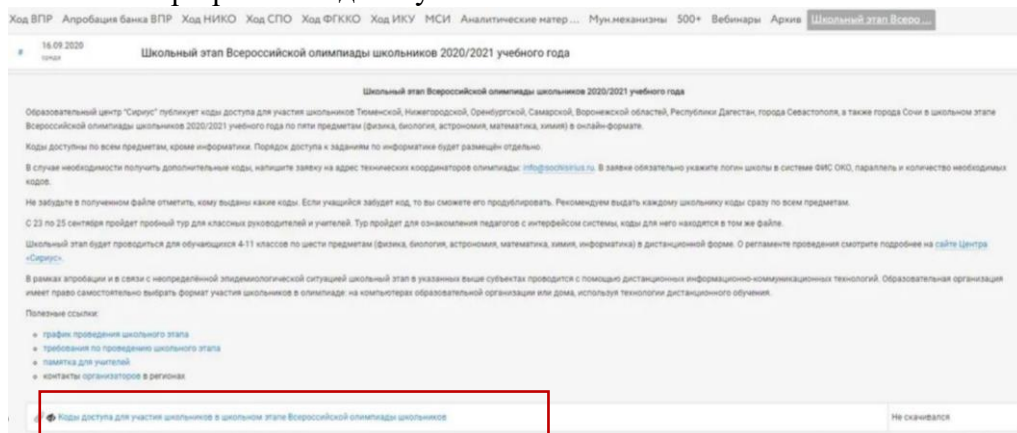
Ход ВПР Апробация банка ВПР Ход НИКО Ход СПО Ход ФГККО Ход ИКУ МСИ Аналитические матер... Мун.механизмы 500+ Вебинары Архив Школьный этап Всеро...

16.09.2020 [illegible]

Школьный этап Всероссийской олимпиады школьников 2020/2021 учебного года

Школьный этап Всероссийской олимпиады школьников 2020/2021 учебного года

Образовательный центр "Сириус" публикует коды доступа для участия школьников Тюменской, Нижегородской, Оренбургской, Самарской, Воронежской областей, Республики Дагестан, города Севастополя, а также города Сочи в школьном этапе Всероссийской олимпиады школьников 2020/2021 учебного года по пяти предметам (физика, биология, астрономия, математика, химия) в онлайн-формате.

Коды доступны по всем предметам, кроме информатики. Порядок доступа к заданиям по информатике будет размещён отдельно.

В случае необходимости получить дополнительные коды, напишите заявку на адрес технических координаторов олимпиады: info@sochisirius.ru. В заявке обязательно укажите логин школы в системе ФИС ОКО, параллель и количество необходимых кодов.

Не забудьте в полученном файле отметить, кому выданы какие коды. Если учащийся забудет код, то вы сможете его продублировать. Рекомендуем выдать каждому школьнику коды сразу по всем предметам.

С 23 по 25 сентября пройдет пробный тур для классных руководителей и учителей. Тур пройдет для ознакомления педагогов с интерфейсом системы, коды для него находятся в том же файле.

Школьный этап будет проводиться для обучающихся 4-11 классов по шести предметам (физика, биология, астрономия, математика, химия, информатика) в дистанционной форме. О регламенте проведения смотрите подробнее на сайте Центра «Сириус».

В рамках апробации и в связи с неопределённой эпидемиологической ситуацией школьный этап в указанных выше субъектах проводится с помощью дистанционных информационно-коммуникационных технологий. Образовательная организация имеет право самостоятельно выбрать формат участия школьников в олимпиаде: на компьютерах образовательной организации или дома, используя технологии дистанционного обучения.

Полезные ссылки:

- график проведения школьного этапа
- требования по проведению школьного этапа
- памятка для учителей
- контакты организаторов в регионах

Коды доступа для участия школьников в школьном этапе Всероссийской олимпиады школьников | Не скачивался